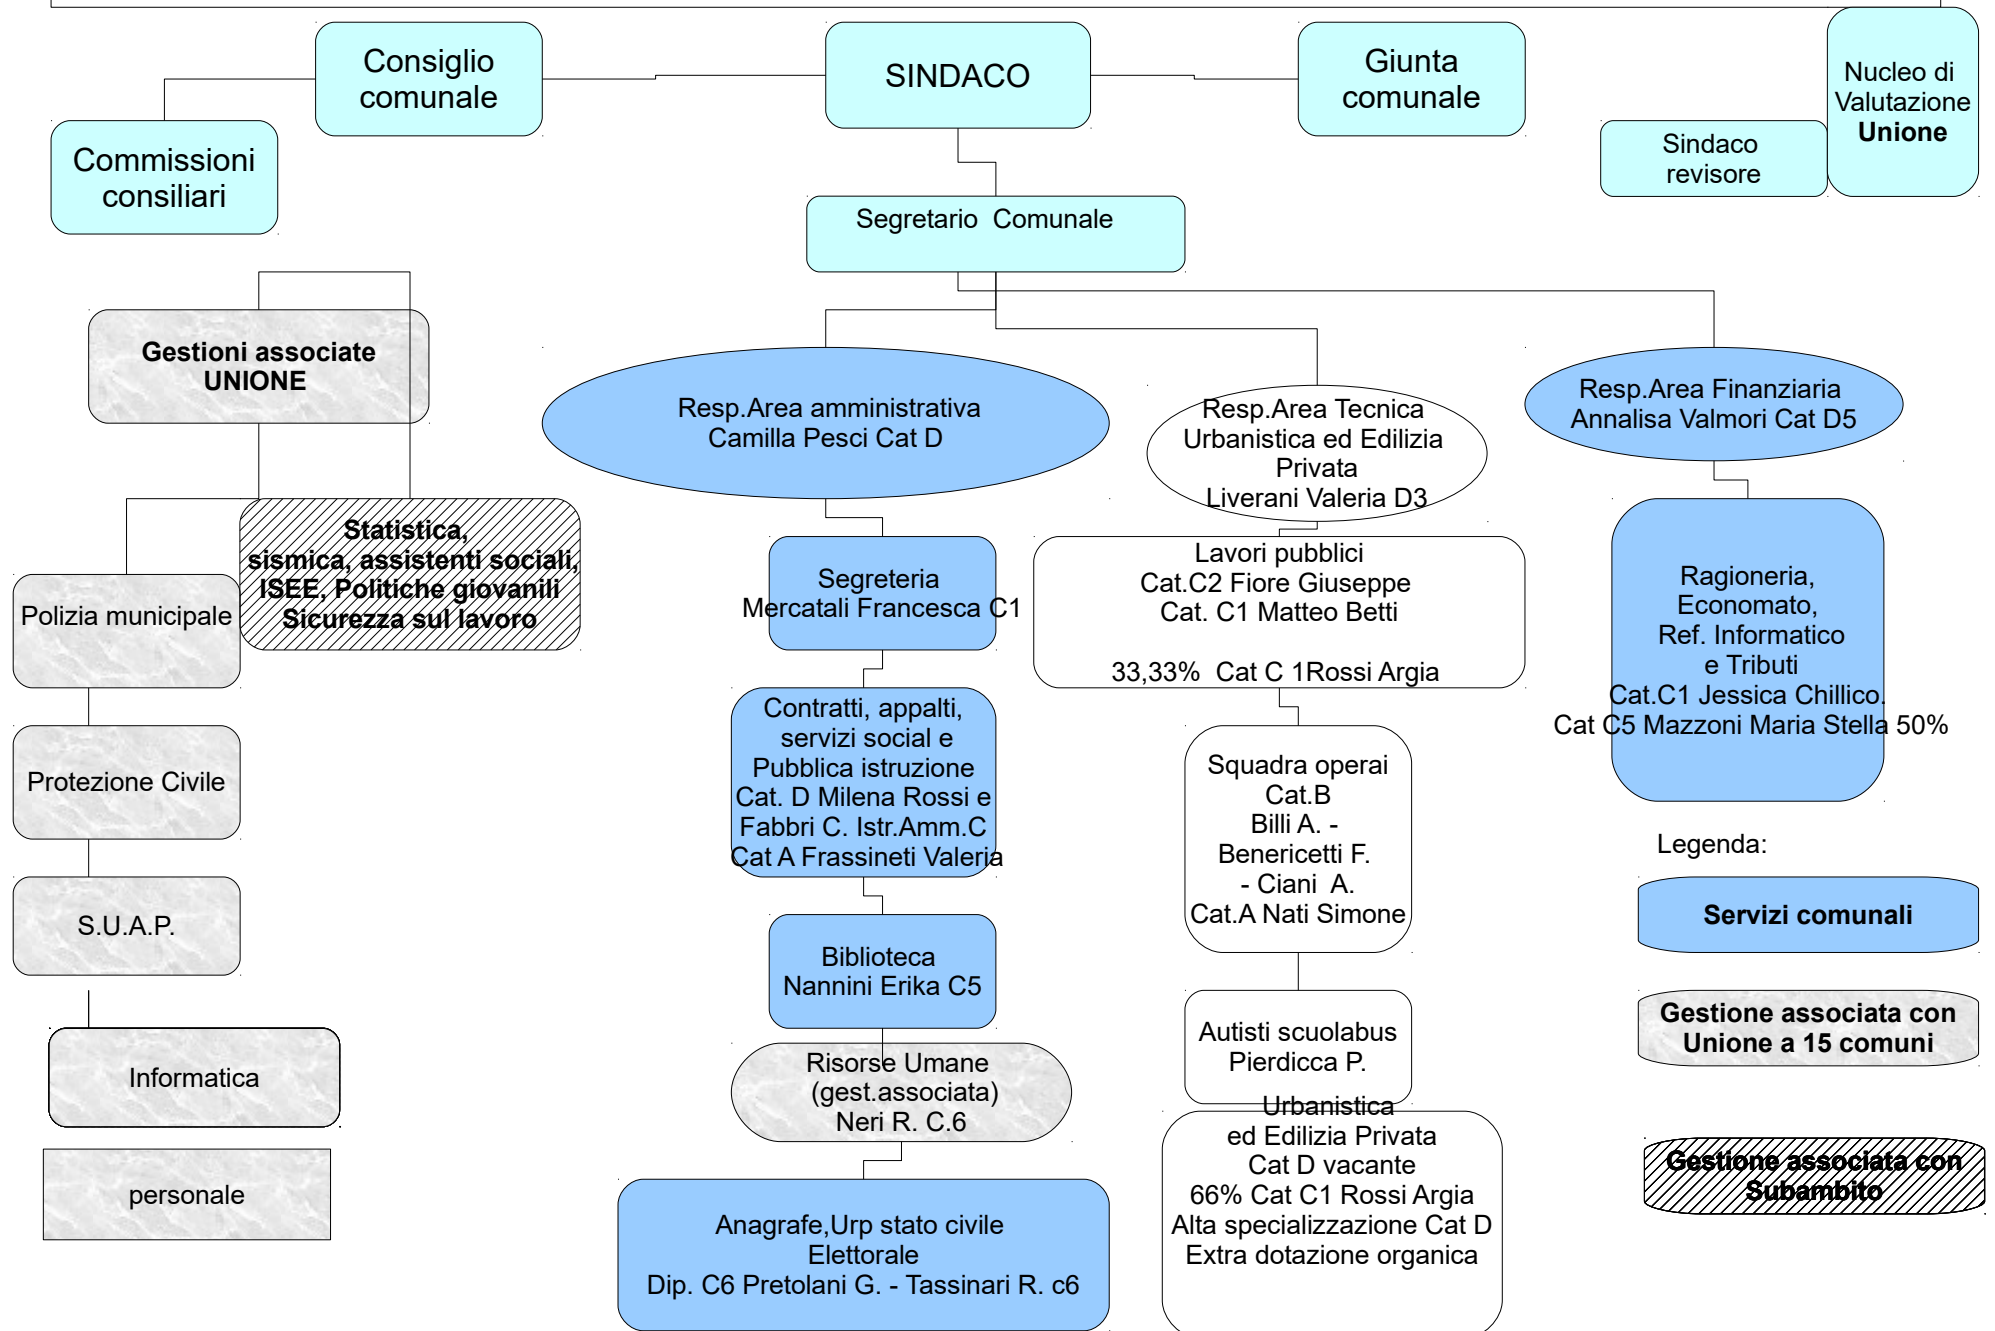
Consiglio comunale

SINDACO

Giunta comunale

Nucleo di Valutazione **Unione**

Commissioni consiliari

Sindaco revisore

Segretario Comunale

**Gestioni associate UNIONE**

Resp.Area amministrativa
Camilla Pesci Cat D

Resp.Area Tecnica
Urbanistica ed Edilizia Privata
Liverani Valeria D3

Resp.Area Finanziaria
Annalisa Valmori Cat D5

**Statistica, sismica, assistenti sociali, ISEE, Politiche giovanili Sicurezza sul lavoro**

Polizia municipale

Segreteria
Mercatali Francesca C1

Lavori pubblici
Cat.C2 Fiore Giuseppe
Cat. C1 Matteo Betti

33,33% Cat C 1Rossi Argia

Ragioneria,
Economato,
Ref. Informatico
e Tributi
Cat.C1 Jessica Chillico.
Cat C5 Mazzoni Maria Stella 50%

Protezione Civile

Contratti, appalti, servizi social e Pubblica istruzione
Cat. D Milena Rossi e Fabbri C. Istr.Amm.C
Cat A Frassineti Valeria

Squadra operai
Cat.B
Billi A. -
Benericetti F.
- Ciani A.
Cat.A Nati Simone

Legenda:

S.U.A.P.

Biblioteca
Nannini Erika C5

**Servizi comunali**

Autisti scuolabus
Pierdicca P.

**Gestione associata con Unione a 15 comuni**

Informatica

Risorse Umane
(gest.associata)
Neri R. C.6

Urbanistica
ed Edilizia Privata
Cat D vacante
66% Cat C1 Rossi Argia
Alta specializzazione Cat D
Extra dotazione organica

**Gestione associata con Subambito**

personale

Anagrafe,Urp stato civile
Elettorale
Dip. C6 Pretolani G. - Tassinari R. c6